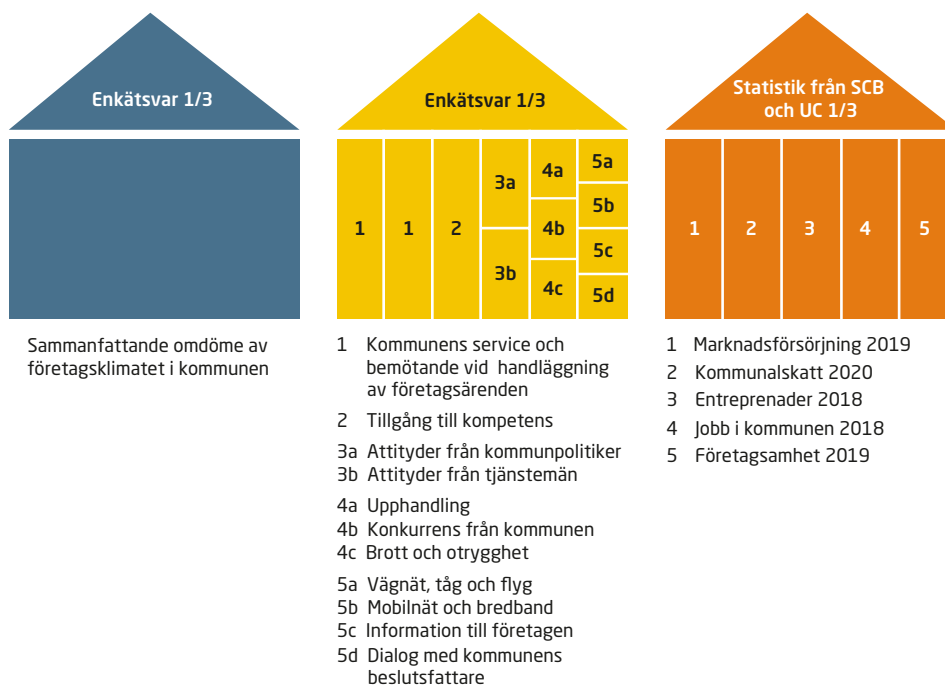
Enkätsvar 1/3

Sammanfattande omdöme av företagsklimatet i kommunen

Enkätsvar 1/3

1 1 2 3a 3b 4a 4b 4c 5a 5b 5c 5d

1 Kommunens service och bemötande vid handläggning av företagsärenden

2 Tillgång till kompetens

3a Attityder från kommunpolitiker
3b Attityder från tjänstemän

4a Upphandling
4b Konkurrens från kommunen
4c Brott och otrygghet

5a Vägnät, tåg och flyg
5b Mobilnät och bredband
5c Information till företagen
5d Dialog med kommunens beslutsfattare

Statistik från SCB och UC 1/3

1 2 3 4 5

1 Marknadsförsörjning 2019
2 Kommunalskatt 2020
3 Entreprenader 2018
4 Jobb i kommunen 2018
5 Företagsamhet 2019